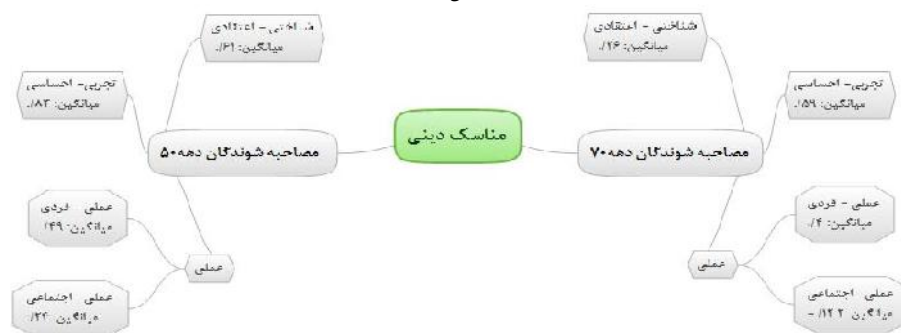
مناسک دینی

مصاحبه شوندگان دهه۵۰

شناختی - اعتقادی
میانگین: ۶۱/.

تجربی- احساسی
میانگین: ۸۳/.

عملی

عملی فردی
میانگین: ۴۹/.

عملی اجتماعی
میانگین: ۲۲/.

مصاحبه شوندگان دهه۷۰

شناختی - اعتقادی
میانگین: ۲۶/.

تجربی- احساسی
میانگین: ۵۹/.

عملی

عملی - فردی
میانگین: ۴/.

عملی اجتماعی
میانگین: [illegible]